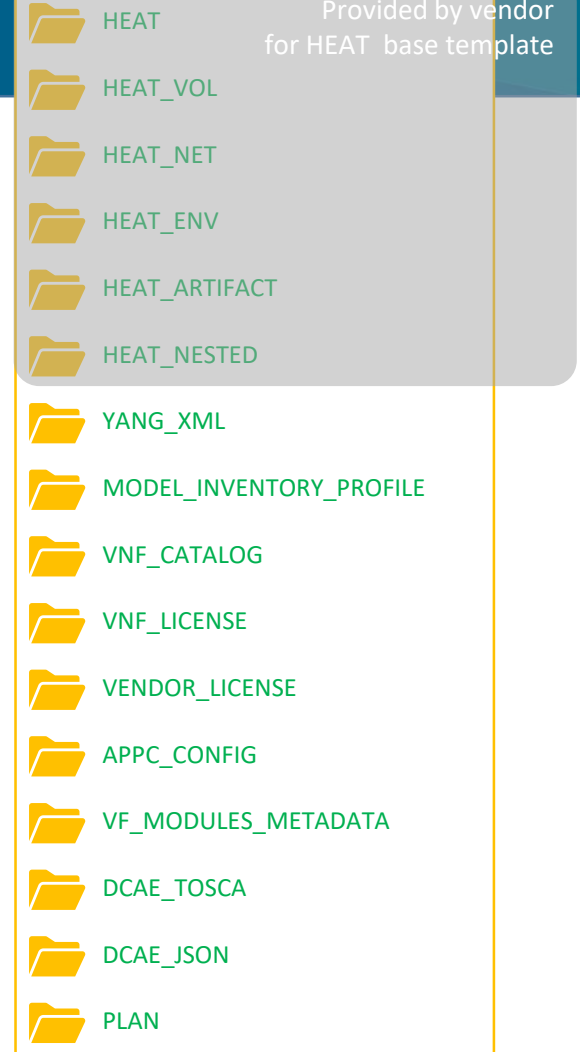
HEAT

Provided by vendor for HEAT base template

HEAT_VOL

HEAT_NET

HEAT_ENV

HEAT_ARTIFACT

HEAT_NESTED

YANG_XML

MODEL_INVENTORY_PROFILE

VNF_CATALOG

VNF_LICENSE

VENDOR_LICENSE

APPC_CONFIG

VF_MODULES_METADATA

DCAE_TOSCA

DCAE_JSON

PLAN